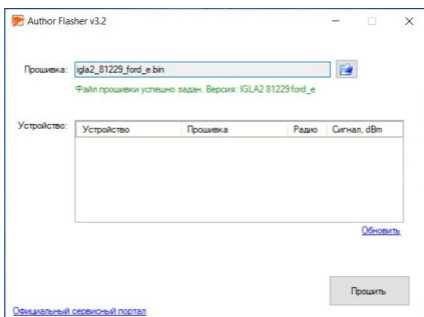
Author Flasher v3.2

Прошивка: igla2_81229_ford_e.bin

Файл прошивки успешно задан. Версия: IGLA2 81229 ford_e

Устройство:

| Устройство | Прошивка | Радио | Сигнал, dBm |
|---|---|---|---|

Обновить

Прошить

Официальный сервисный портал